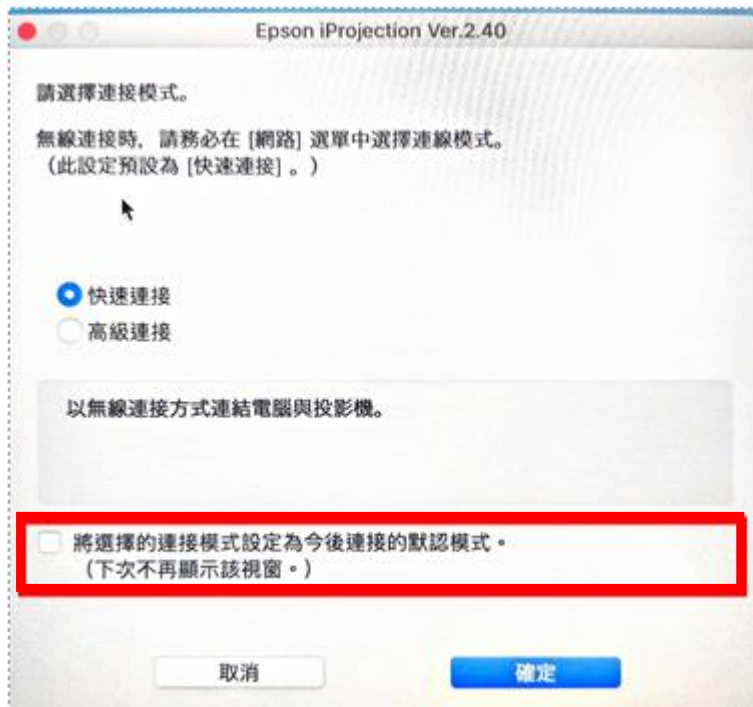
Epson iProjection Ver.2.40

請選擇連接模式。

無線連接時，請務必在 [網路] 選單中選擇連線模式。
（此設定預設為 [快速連接] 。）

快速連接
高級連接

以無線連接方式連結電腦與投影機。

將選擇的連接模式設定為今後連接的默認模式。
（下次不再顯示該視窗。）

取消
確定